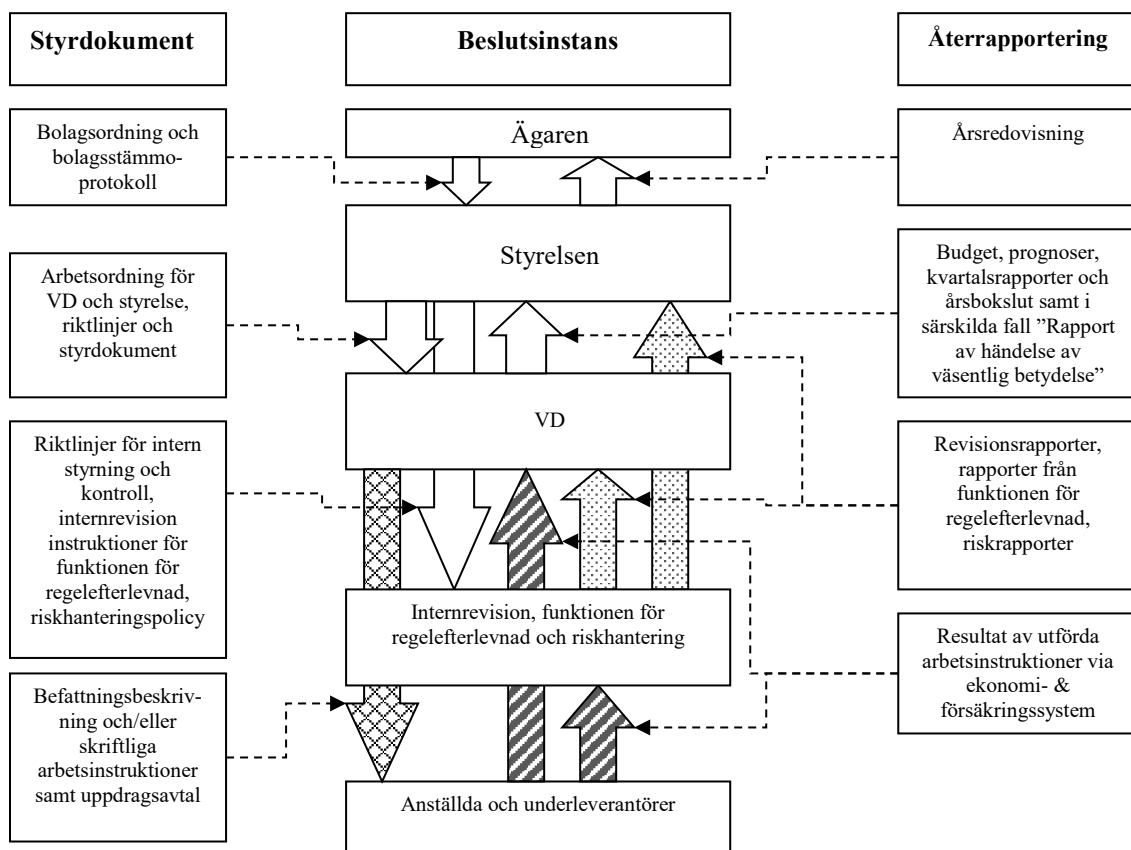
Styrdokument

Beslutsinstans

Återrapportering

Bolagsordning och bolagsstämmoprotokoll

Ägaren

Årsredovisning

Styrelsen

Arbetsordning för VD och styrelse, riktlinjer och styrdokument

Budget, prognoser, kvartalsrapporter och årsbokslut samt i särskilda fall ”Rapport av händelse av väsentlig betydelse”

VD

Riktlinjer för intern styrning och kontroll, internrevision instruktioner för funktionen för regelefterlevnad, riskhanteringspolicy

Revisionsrapporter, rapporter från funktionen för regelefterlevnad, riskrapporter

Internrevision, funktionen för regelefterlevnad och riskhantering

Resultat av utförda arbetsinstruktioner via ekonomi- & försäkringssystem

Befattningsbeskrivning och/eller skriftliga arbetsinstruktioner samt uppdragsavtal

Anställda och underleverantörer